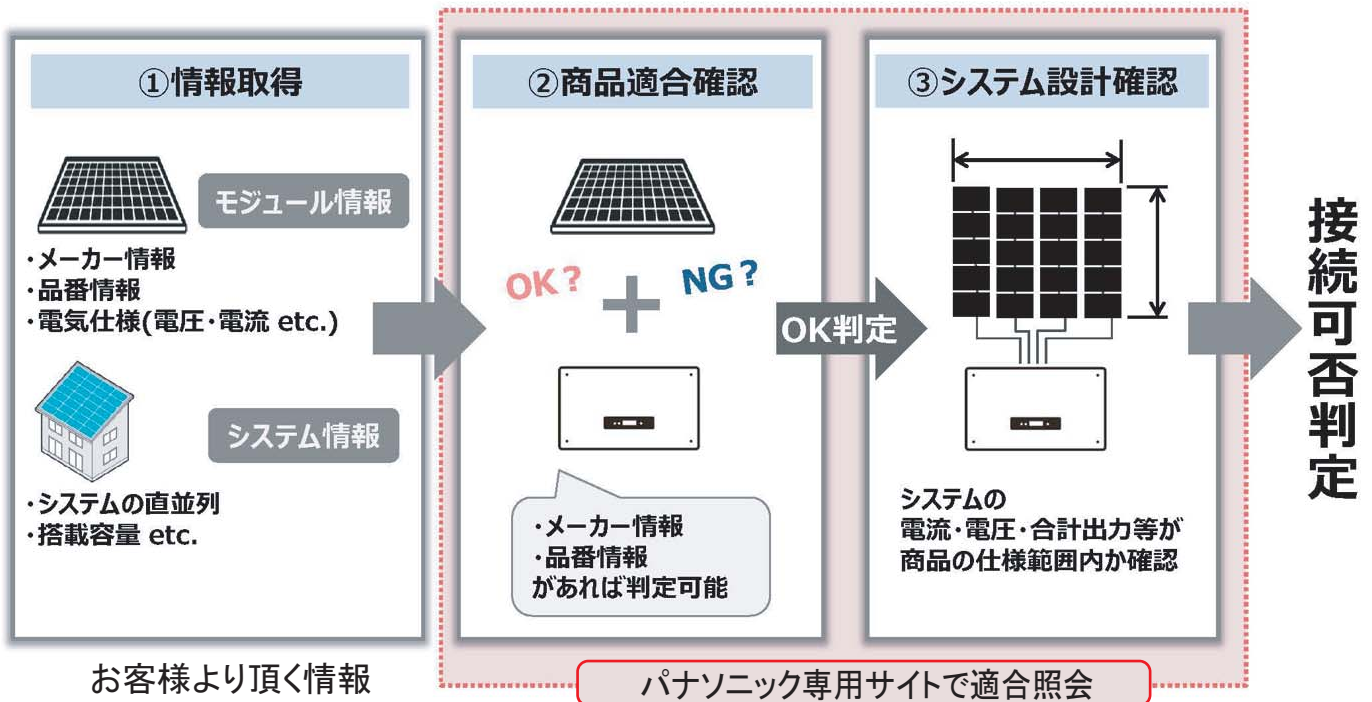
①情報取得

モジュール情報

・メーカー情報
・品番情報
・電気仕様(電圧・電流 etc.)

システム情報

・システムの直並列
・搭載容量 etc.

お客様より頂く情報

②商品適合確認

OK？ ＋ NG？

・メーカー情報
・品番情報
があれば判定可能

OK判定

③システム設計確認

システムの
電流・電圧・合計出力等が
商品の仕様範囲内か確認

パナソニック専用サイトで適合照会

接続可否判定